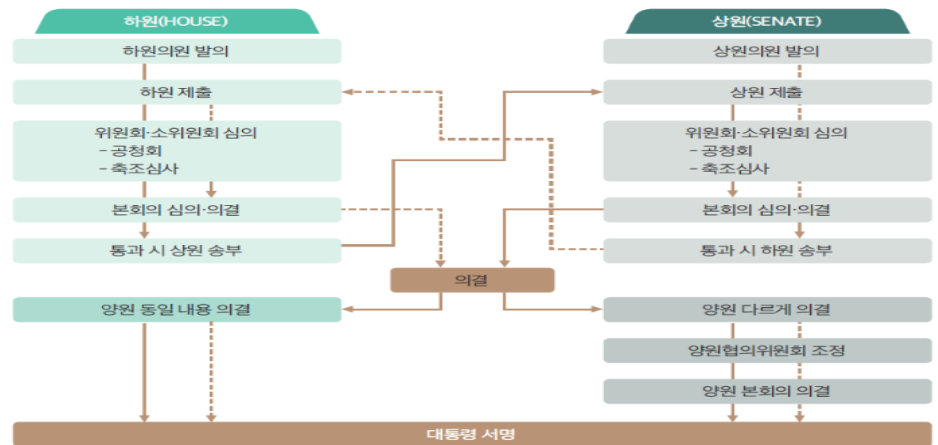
하원(HOUSE)

하원의원 발의

하원 제출

위원회·소위원회 심의
– 공청회
– 축조심사

본회의 심의·의결

통과 시 상원 송부

양원 동일 내용 의결

상원(SENATE)

상원의원 발의

상원 제출

위원회·소위원회 심의
– 공청회
– 축조심사

본회의 심의·의결

통과 시 하원 송부

의결

양원 다르게 의결

양원협의위원회 조정

양원 본회의 의결

대통령 서명